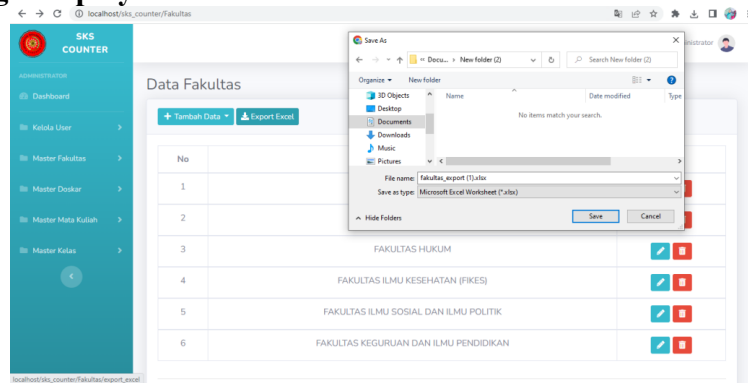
localhost/sks_counter/Fakultas

SKS COUNTER

ADMINISTRATOR

Dashboard

Kelola User

Master Fakultas

Master Doskar

Master Mata Kuliah

Master Kelas

dministrator

Data Fakultas

+ Tambah Data

Export Excel

| No | | |
|---|---|---|
| 1 | | |
| 2 | | |
| 3 | FAKULTAS HUKUM | |
| 4 | FAKULTAS ILMU KESEHATAN (FIKES) | |
| 5 | FAKULTAS ILMU SOSIAL DAN ILMU POLITIK | |
| 6 | FAKULTAS KEGURUAN DAN ILMU PENDIDIKAN | |

Save As

« Docu... › New folder (2)

Search New folder (2)

Organize ▾

New folder

3D Objects

Desktop

Documents

Downloads

Music

Pictures

Name

Date modified

Type

No items match your search.

File name: fakultas_export (1).xlsx

Save as type: Microsoft Excel Worksheet (*.xlsx)

Hide Folders

Save

Cancel

localhost/sks_counter/Fakultas/export_excel